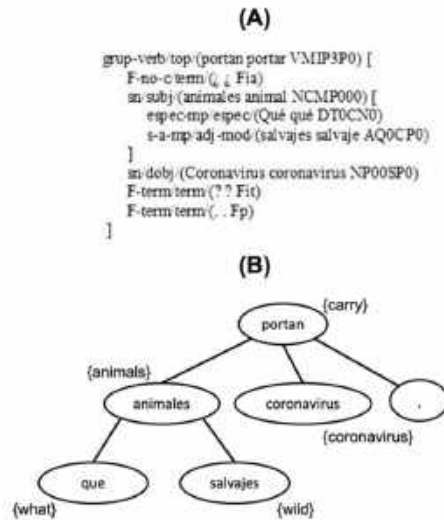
(A)

grup-verb/top/(portan portar VMIP3P0) [
F-no-c/term/(¿ ¿ Fia)
sn/subj/(animales animal NCMP000) [
espec-mp/espec/(Qué qué DT0CN0)
s-a-mp/adj-mod/(salvajes salvaje AQ0CP0)
]
sn/dobj/(Coronavirus coronavirus NP00SP0)
F-term/term/(? ? Fit)
F-term/term/(. . Fp)
]

(B)

{carry}
portan
{animals}
animales
coronavirus
.
{coronavirus}
que
salvajes
{what}
{wild}